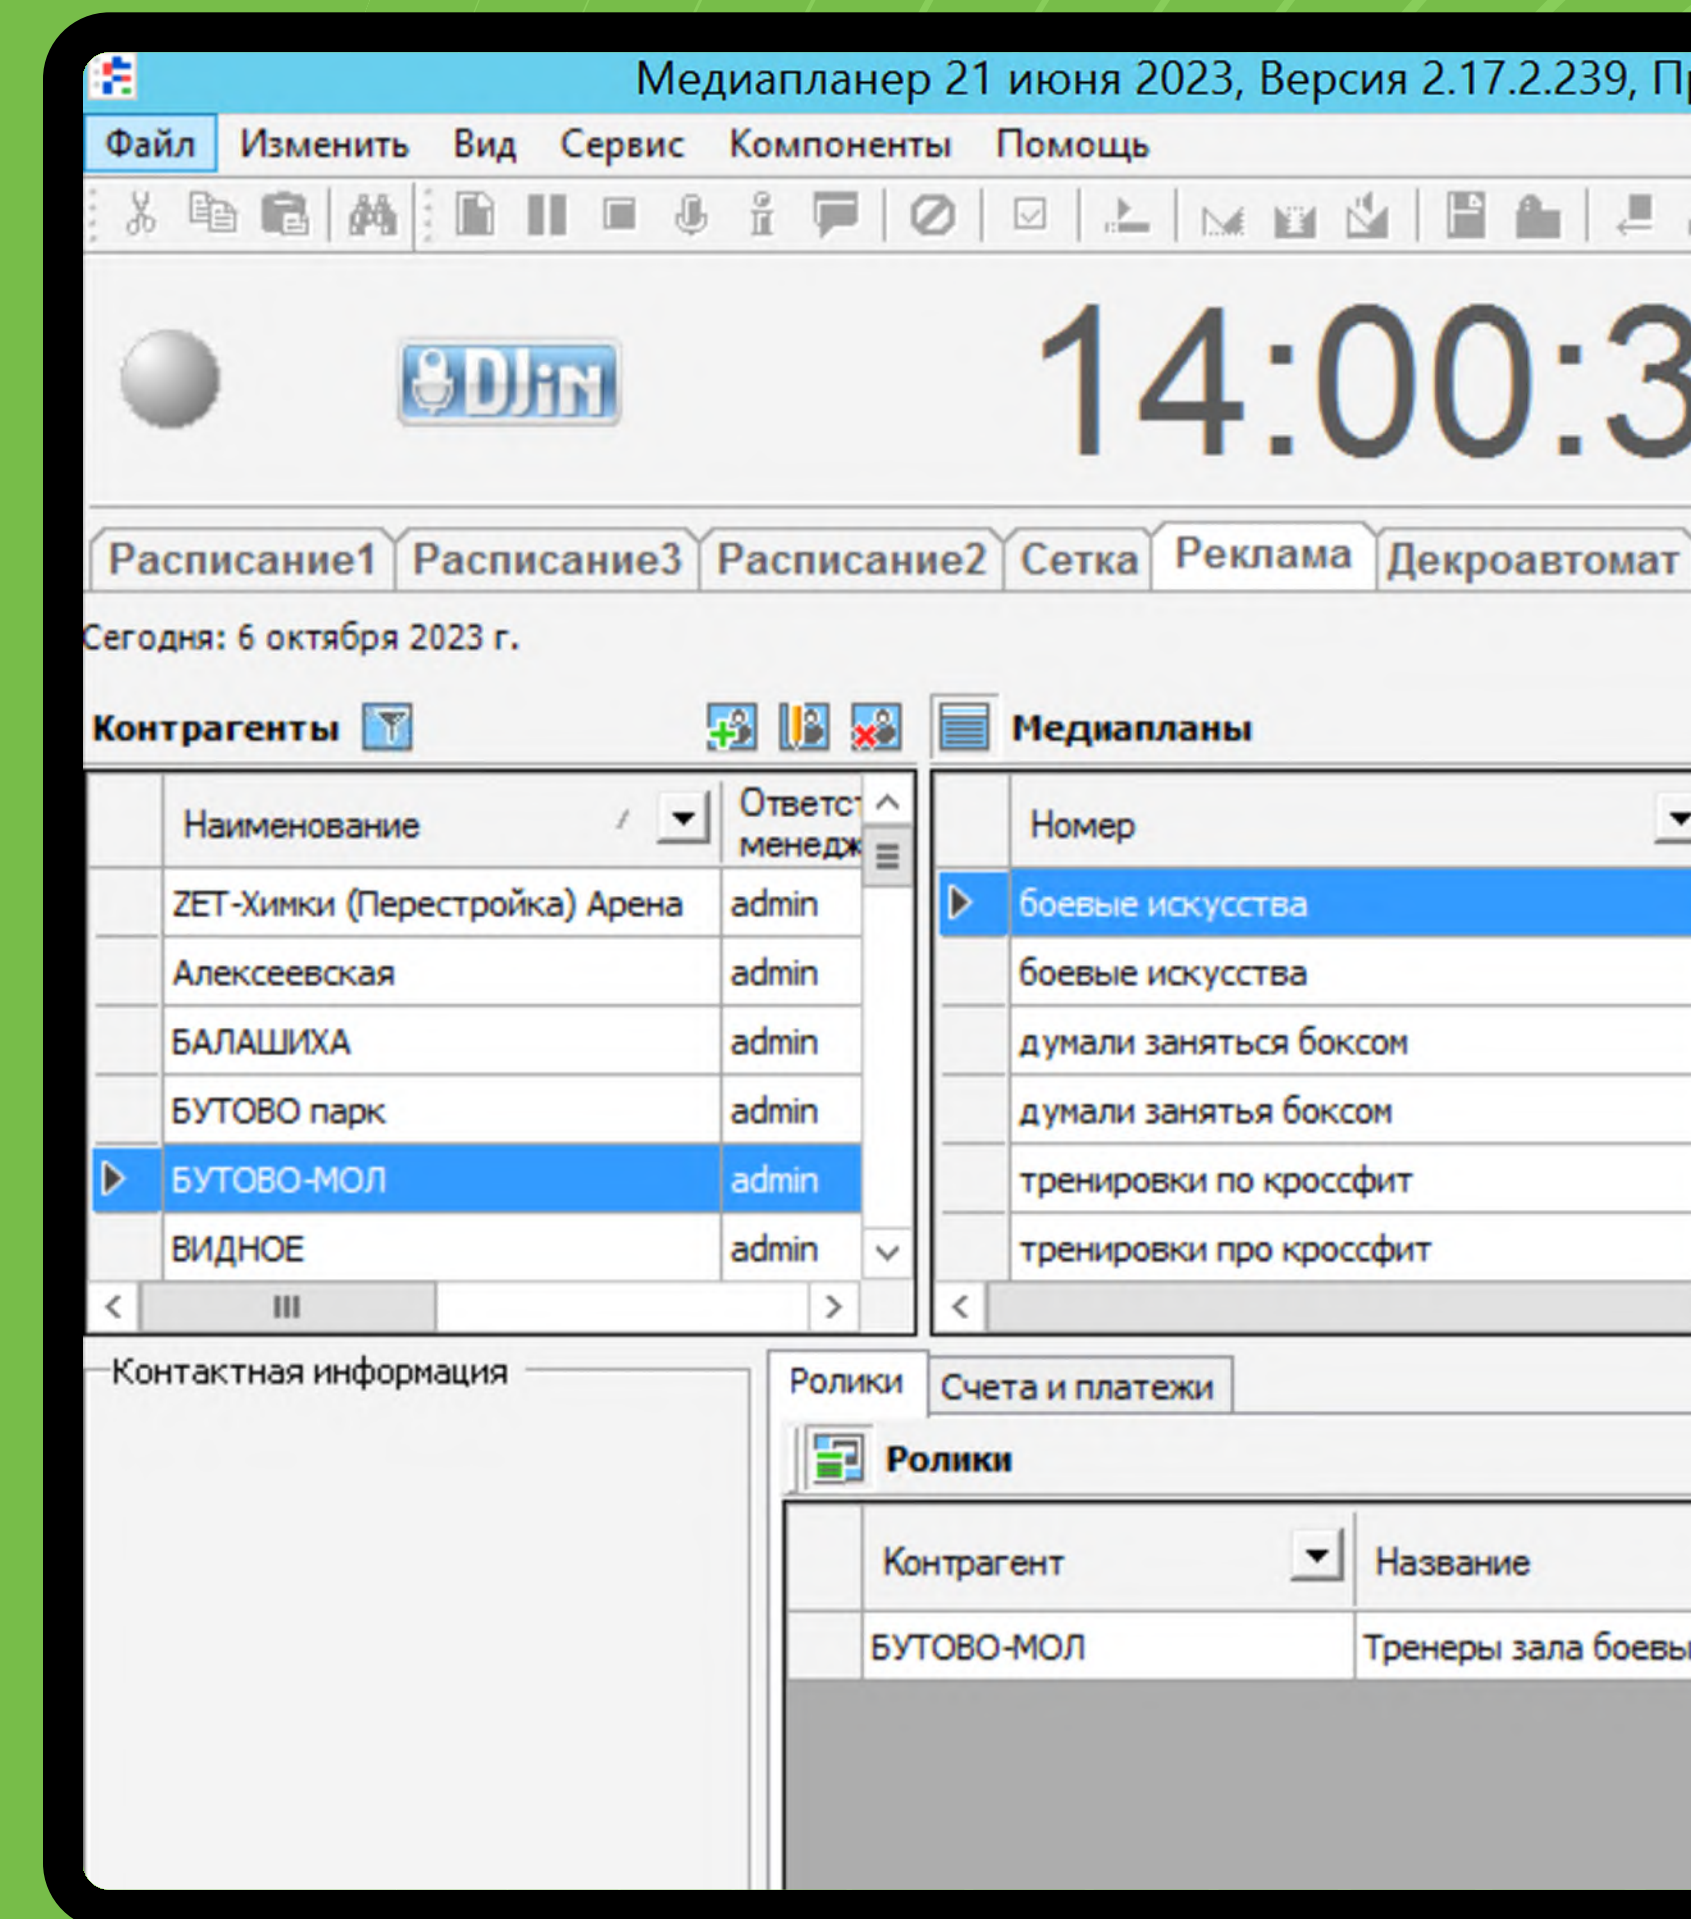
Медиапланер 21 июня 2023, Версия 2.17.2.239, П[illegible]

Файл Изменить Вид Сервис Компоненты Помощь

DJiN

14:00:3

Расписание1 Расписание3 Расписание2 Сетка Реклама Декроавтомат

Сегодня: 6 октября 2023 г.

Контрагенты

Медиапланы

| | Наименование | Ответст менедж |
|---|---|---|
| | ZET-Химки (Перестройка) Арена | admin |
| | Алексеевская | admin |
| | БАЛАШИХА | admin |
| | БУТОВО парк | admin |
| | БУТОВО-МОЛ | admin |
| | ВИДНОЕ | admin |

| | Номер |
|---|---|
| | боевые искусства |
| | боевые искусства |
| | думали заняться боксом |
| | думали занятья боксом |
| | тренировки по кроссфит |
| | тренировки про кроссфит |

Контактная информация

Ролики Счета и платежи

Ролики

| | Контрагент | Название |
|---|---|---|
| | БУТОВО-МОЛ | Тренеры зала боевы |